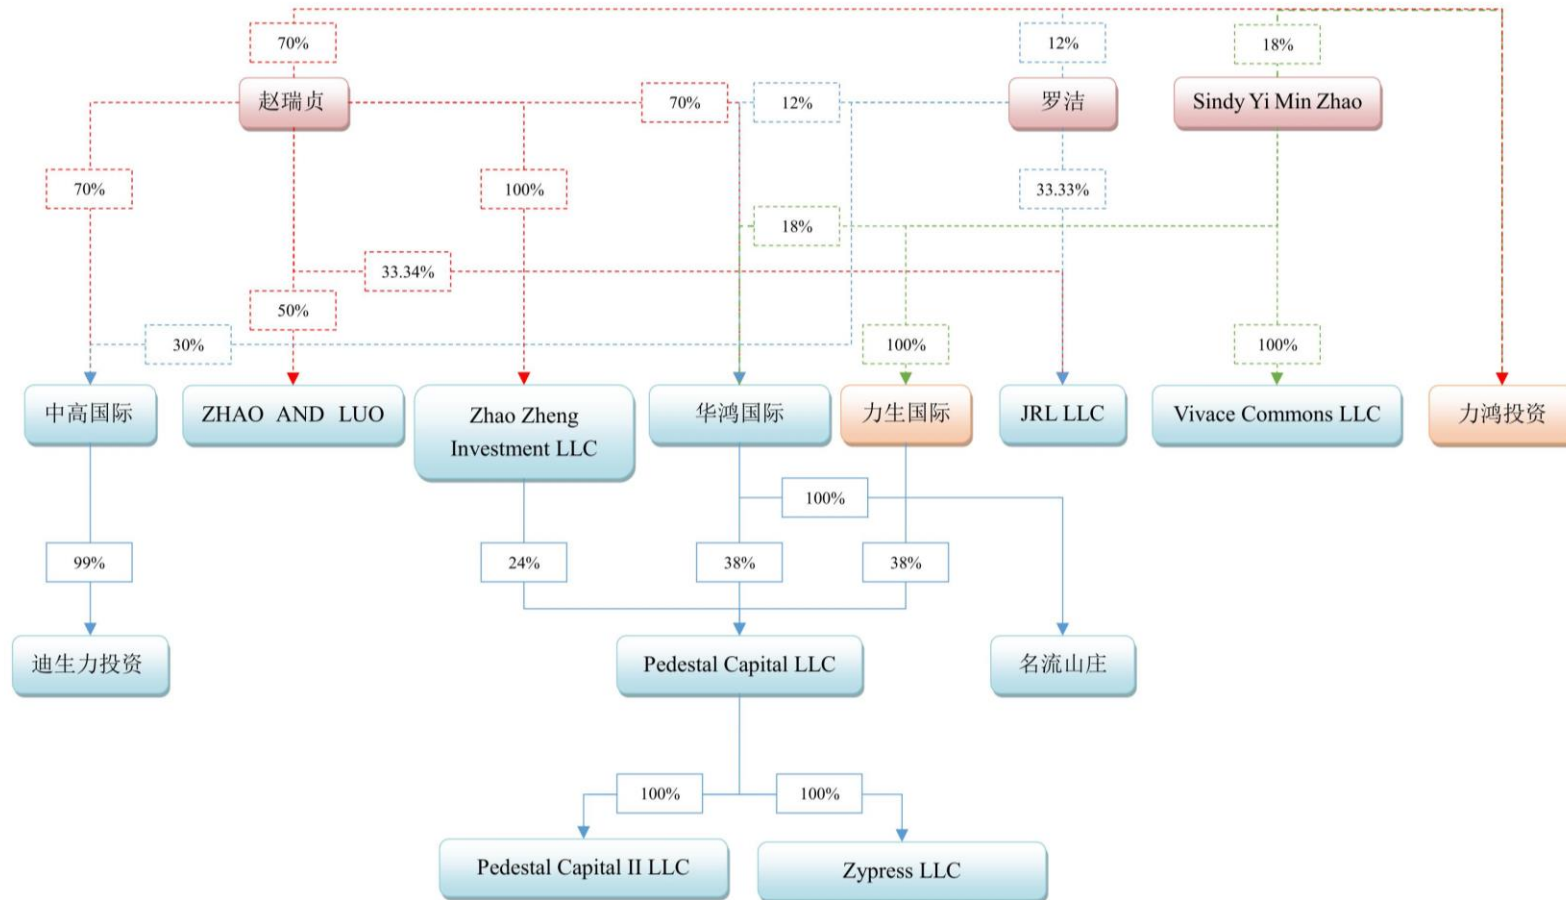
70%

12%

18%

赵瑞贞

70%

12%

罗洁

Sindy Yi Min Zhao

70%

100%

33.33%

18%

33.34%

50%

30%

100%

100%

中高国际

ZHAO AND LUO

Zhao Zheng Investment LLC

华鸿国际

力生国际

JRL LLC

Vivace Commons LLC

力鸿投资

100%

99%

24%

38%

38%

迪生力投资

Pedestal Capital LLC

名流山庄

100%

100%

Pedestal Capital II LLC

Zypress LLC